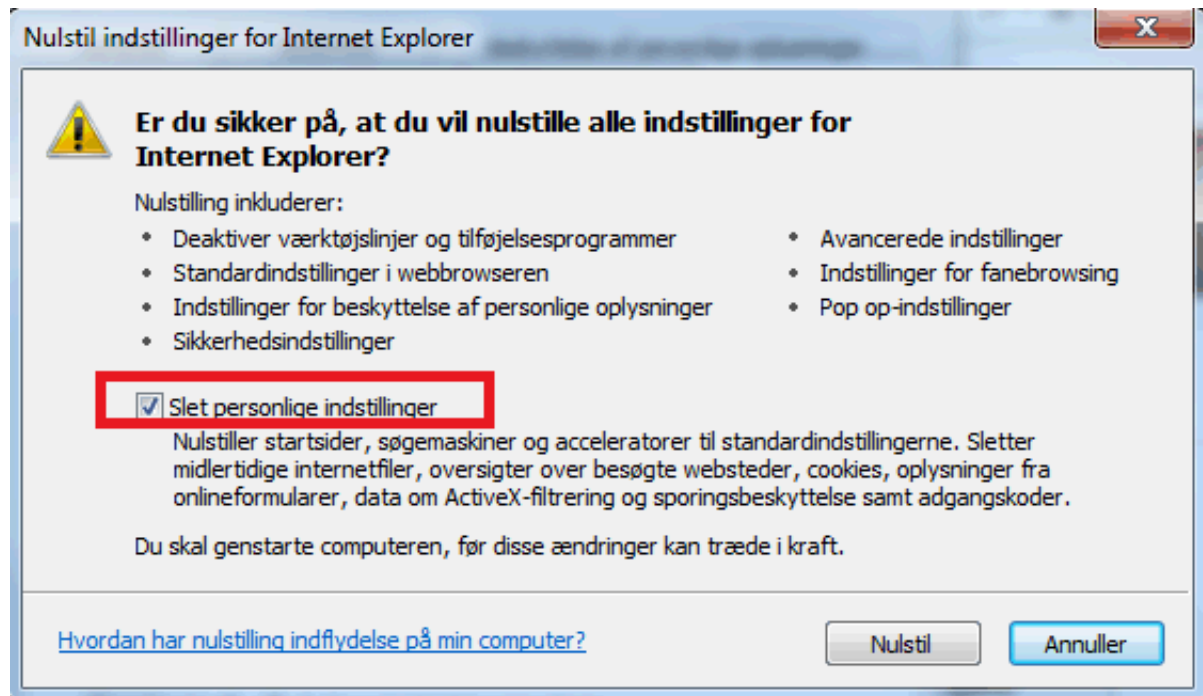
Nulstil indstillinger for Internet Explorer

Er du sikker på, at du vil nulstille alle indstillinger for Internet Explorer?

Nulstilling inkluderer:

- Deaktiver værktøjslinjer og tilføjelsesprogrammer
- Standardindstillinger i webbrowseren
- Indstillinger for beskyttelse af personlige oplysninger
- Sikkerhedsindstillinger

- Avancerede indstillinger
- Indstillinger for fanebrowsing
- Pop op-indstillinger

☑ Slet personlige indstillinger

Nulstiller startsider, søgemaskiner og acceleratorer til standardindstillingerne. Sletter midlertidige internetfiler, oversigter over besøgte websteder, cookies, oplysninger fra onlineformularer, data om ActiveX-filtrering og sporingsbeskyttelse samt adgangskoder.

Du skal genstarte computeren, før disse ændringer kan træde i kraft.

Hvordan har nulstilling indflydelse på min computer?

Nulstil

Annuller